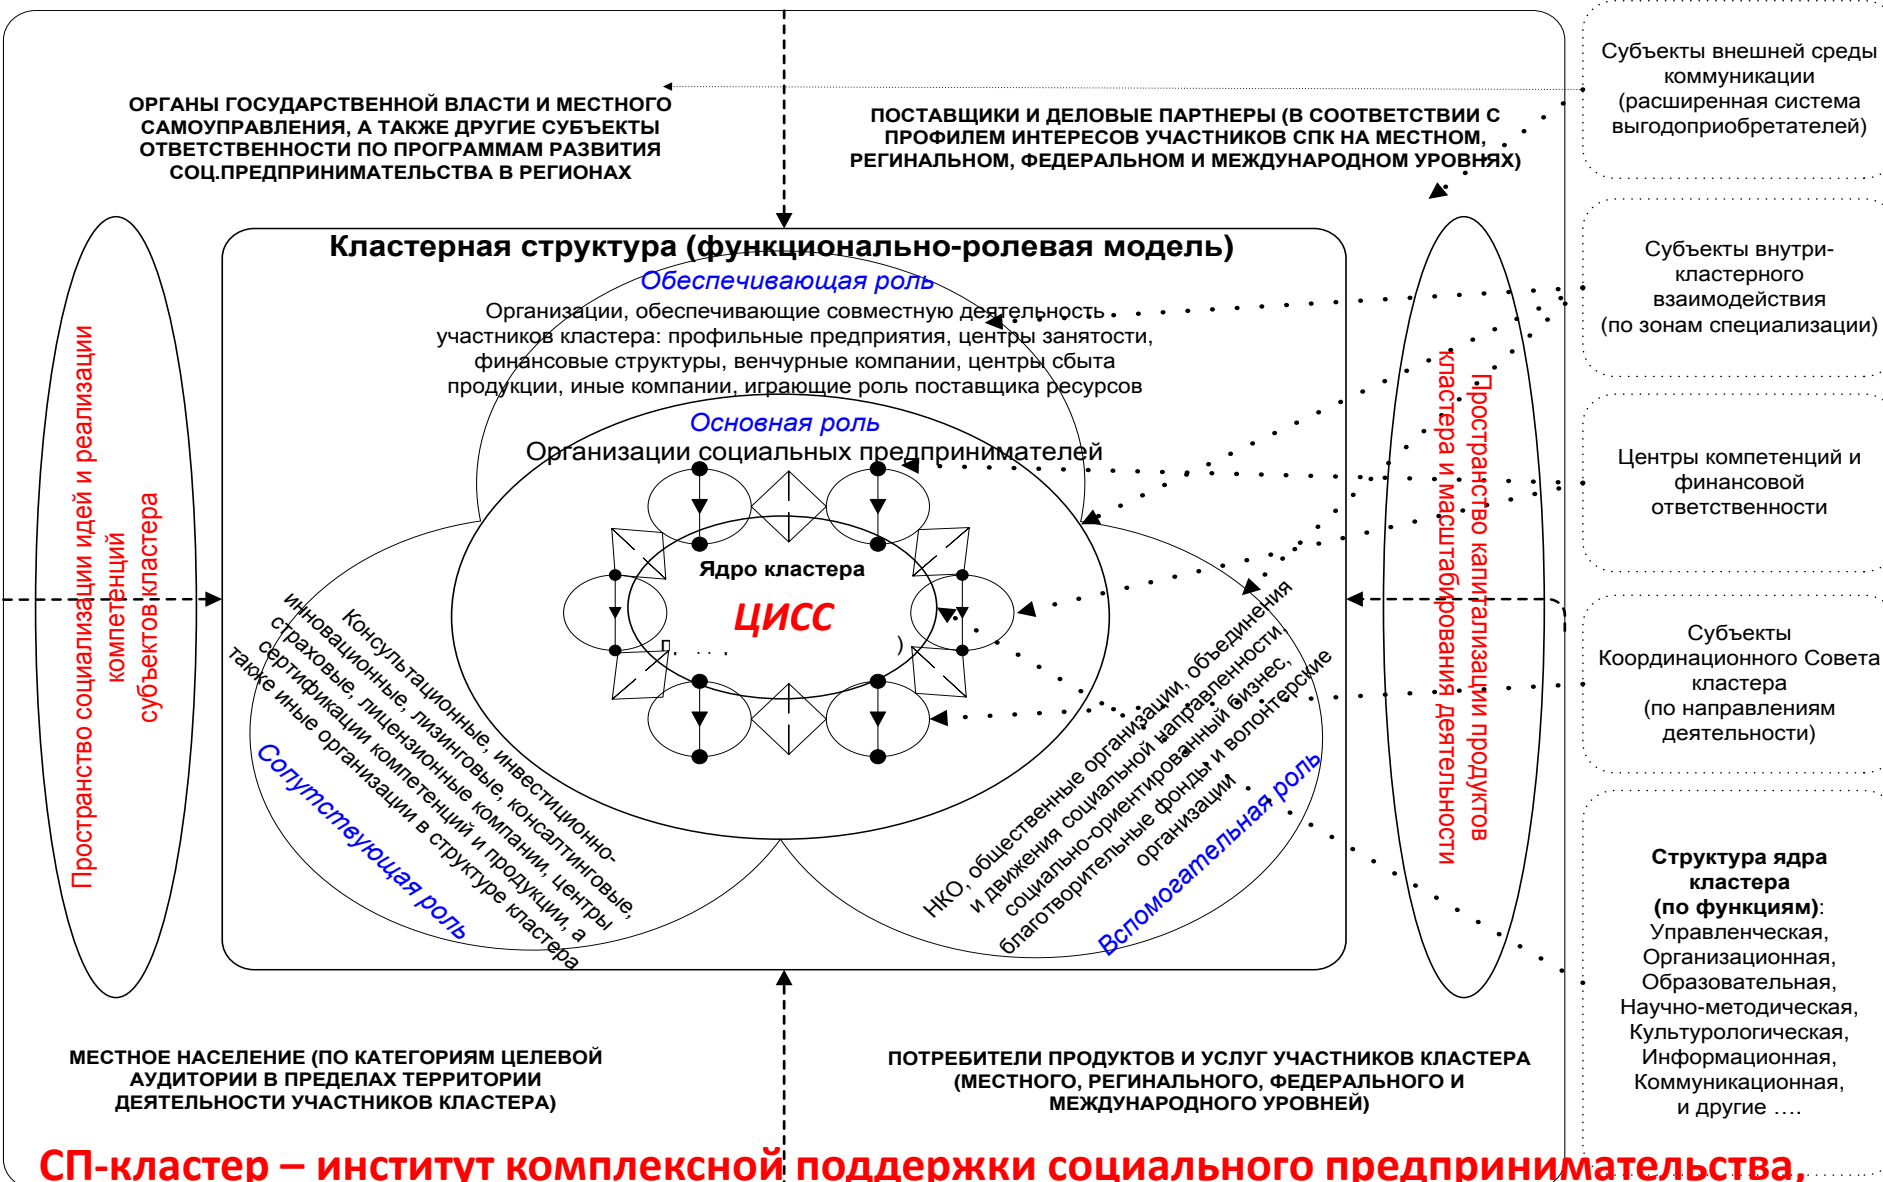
ОРГАНЫ ГОСУДАРСТВЕННОЙ ВЛАСТИ И МЕСТНОГО САМОУПРАВЛЕНИЯ, А ТАКЖЕ ДРУГИЕ СУБЪЕКТЫ ОТВЕТСТВЕННОСТИ ПО ПРОГРАММАМ РАЗВИТИЯ СОЦ.ПРЕДПРИНИМАТЕЛЬСТВА В РЕГИОНАХ

ПОСТАВЩИКИ И ДЕЛОВЫЕ ПАРТНЕРЫ (В СООТВЕТСТВИИ С ПРОФИЛЕМ ИНТЕРЕСОВ УЧАСТНИКОВ СПК НА МЕСТНОМ, РЕГИОНАЛЬНОМ, ФЕДЕРАЛЬНОМ И МЕЖДУНАРОДНОМ УРОВНЯХ)

Субъекты внешней среды коммуникации (расширенная система выгодоприобретателей)

Кластерная структура (функционально-ролевая модель)

Обеспечивающая роль

Организации, обеспечивающие совместную деятельность участников кластера: профильные предприятия, центры занятости, финансовые структуры, венчурные компании, центры сбыта продукции, иные компании, играющие роль поставщика ресурсов

Основная роль

Организации социальных предпринимателей

Ядро кластера

ЦИСС

Субъекты внутри-кластерного взаимодействия (по зонам специализации)

Центры компетенций и финансовой ответственности

Субъекты Координационного Совета кластера (по направлениям деятельности)

Пространство социализации идей и реализации компетенций субъектов кластера

Пространство капитализации продуктов кластера и масштабирования деятельности

Консультационные, инвестиционно-инновационные, лизинговые, консалтинговые, страховые, лицензионные компании, центры сертификации компетенций и продукции, а также иные организации в структуре кластера

Сопутствующая роль

НКО, общественные организации, объединения и движения социальной направленности, социально-ориентированный бизнес, благотворительные фонды и волонтерские организации

Вспомогательная роль

Структура ядра кластера (по функциям): Управленческая, Организационная, Образовательная, Научно-методическая, Культурологическая, Информационная, Коммуникационная, и другие ….

МЕСТНОЕ НАСЕЛЕНИЕ (ПО КАТЕГОРИЯМ ЦЕЛЕВОЙ АУДИТОРИИ В ПРЕДЕЛАХ ТЕРРИТОРИИ ДЕЯТЕЛЬНОСТИ УЧАСТНИКОВ КЛАСТЕРА)

ПОТРЕБИТЕЛИ ПРОДУКТОВ И УСЛУГ УЧАСТНИКОВ КЛАСТЕРА (МЕСТНОГО, РЕГИОНАЛЬНОГО, ФЕДЕРАЛЬНОГО И МЕЖДУНАРОДНОГО УРОВНЕЙ)

СП-кластер – институт комплексной поддержки социального предпринимательства,